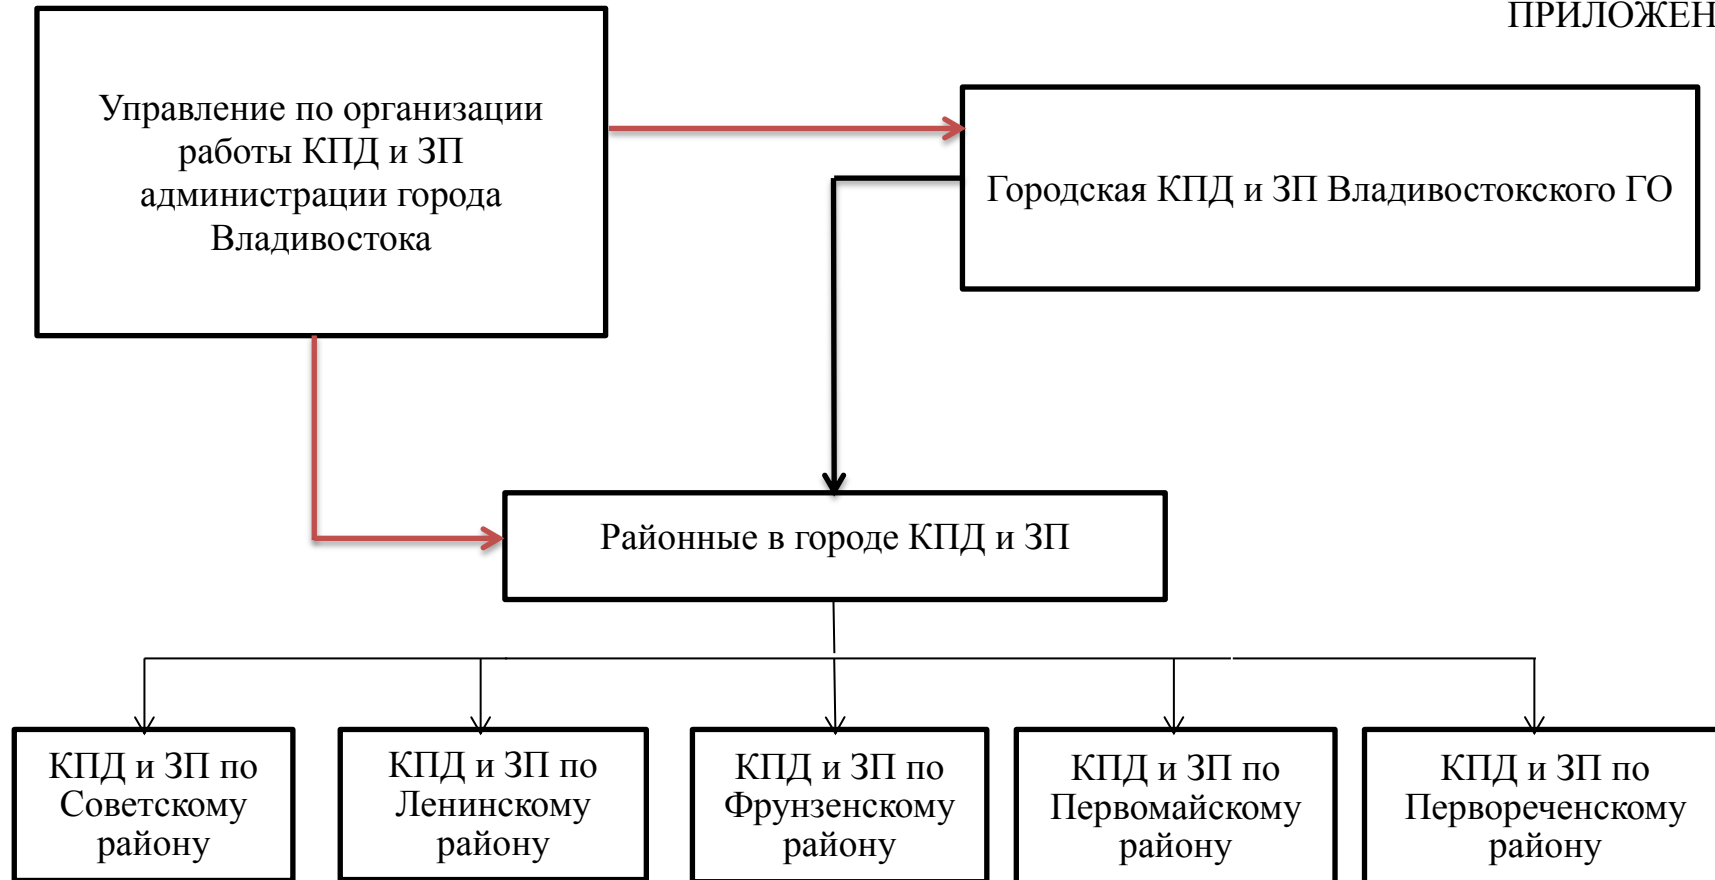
ПРИЛОЖЕН

Управление по организации работы КПД и ЗП администрации города Владивостока

Городская КПД и ЗП Владивостокского ГО

Районные в городе КПД и ЗП

КПД и ЗП по Советскому району

КПД и ЗП по Ленинскому району

КПД и ЗП по Фрунзенскому району

КПД и ЗП по Первомайскому району

КПД и ЗП по Первореченскому району